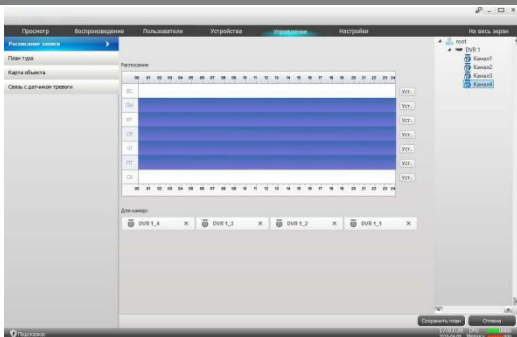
Просмотр Воспроизведение Пользователи Устройства Управление Настройки На весь экран

Расписание записи
План тура
Карта объекта
Связь с датчиком тревоги

Расписание

00 01 02 03 04 05 06 07 08 09 10 11 12 13 14 15 16 17 18 19 20 21 22 23 24

ВС Уст.
Пн Уст.
Вт Уст.
Ср Уст.
Чт Уст.
Пт Уст.
Сб Уст.

00 01 02 03 04 05 06 07 08 09 10 11 12 13 14 15 16 17 18 19 20 21 22 23 24

Для камер:

DVR 1_4 ×
DVR 1_3 ×
DVR 1_2 ×
DVR 1_1 ×

root
DVR 1
Канал1
Канал2
Канал3
Канал4

Сохранить план
Отмена

Подсказка